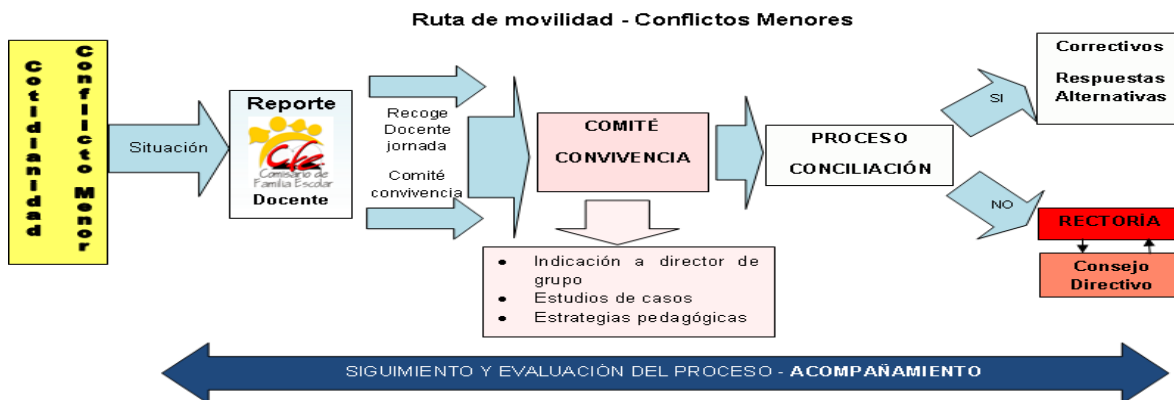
Ruta de movilidad - Conflictos Menores

Cotidianidad

Conflicto Menor

Situación

Reporte

Comisario de Familia Escolar

Docente

Recoge Docente jornada

Comité convivencia

COMITÉ CONVIVENCIA

- Indicación a director de grupo
- Estudios de casos
- Estrategias pedagógicas

PROCESO CONCILIACIÓN

SI

NO

Correctivos

Respuestas Alternativas

RECTORÍA

Consejo Directivo

SIGUIMIENTO Y EVALUACIÓN DEL PROCESO - ACOMPAÑAMIENTO